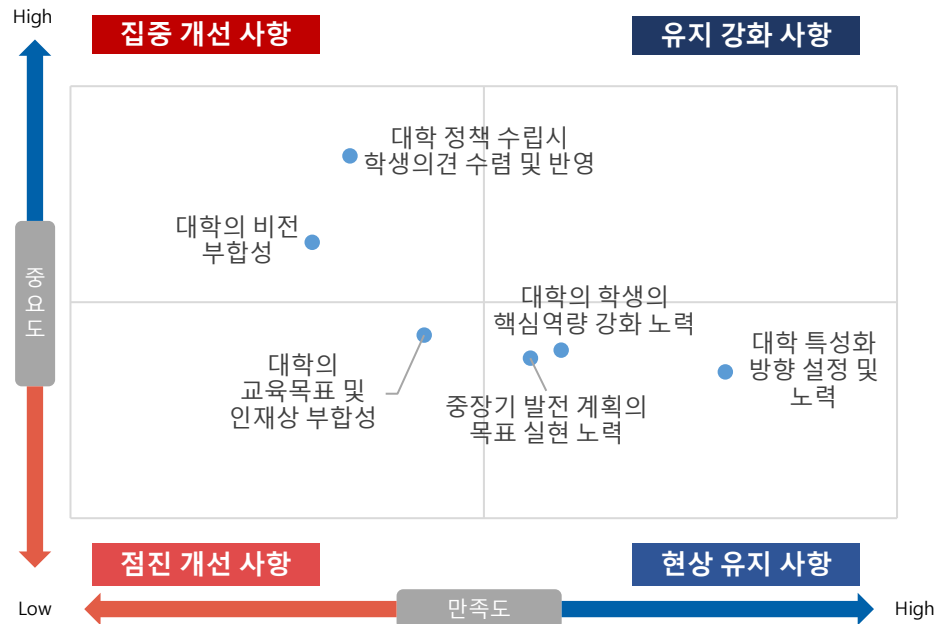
High

집중 개선 사항

유지 강화 사항

대학 정책 수립시 학생의견 수렴 및 반영

대학의 비전 부합성

중요도

대학의 학생의 핵심역량 강화 노력

대학 특성화 방향 설정 및 노력

대학의 교육목표 및 인재상 부합성

중장기 발전 계획의 목표 실현 노력

점진 개선 사항

현상 유지 사항

Low

만족도

High